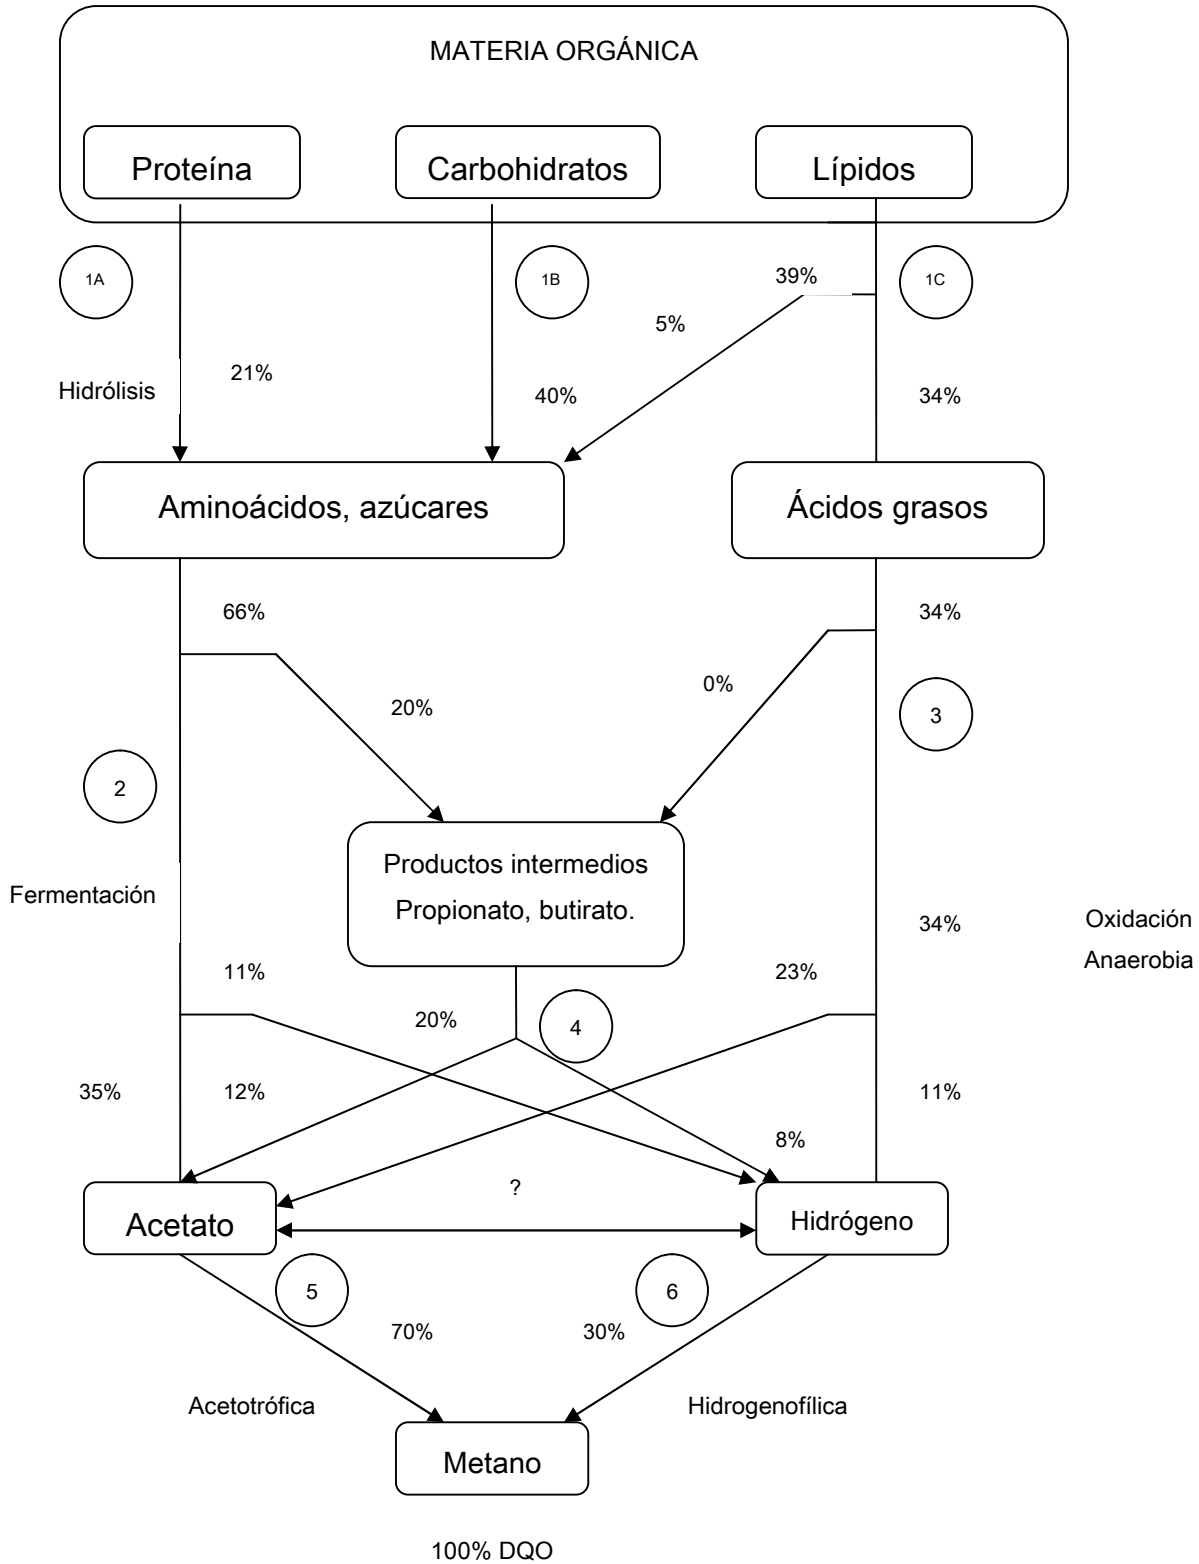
MATERIA ORGÁNICA

Proteína

Carbohidratos

Lípidos

1A

1B

39%

1C

5%

Hidrólisis

21%

40%

34%

Aminoácidos, azúcares

Ácidos grasos

66%

34%

0%

20%

3

2

Productos intermedios
Propionato, butirato.

Fermentación

34%

Oxidación
Anaerobia

11%

23%

20%

4

35%

12%

11%

8%

?

Acetato

Hidrógeno

5

6

70%

30%

Acetotrófica

Hidrogenofílica

Metano

100% DQO